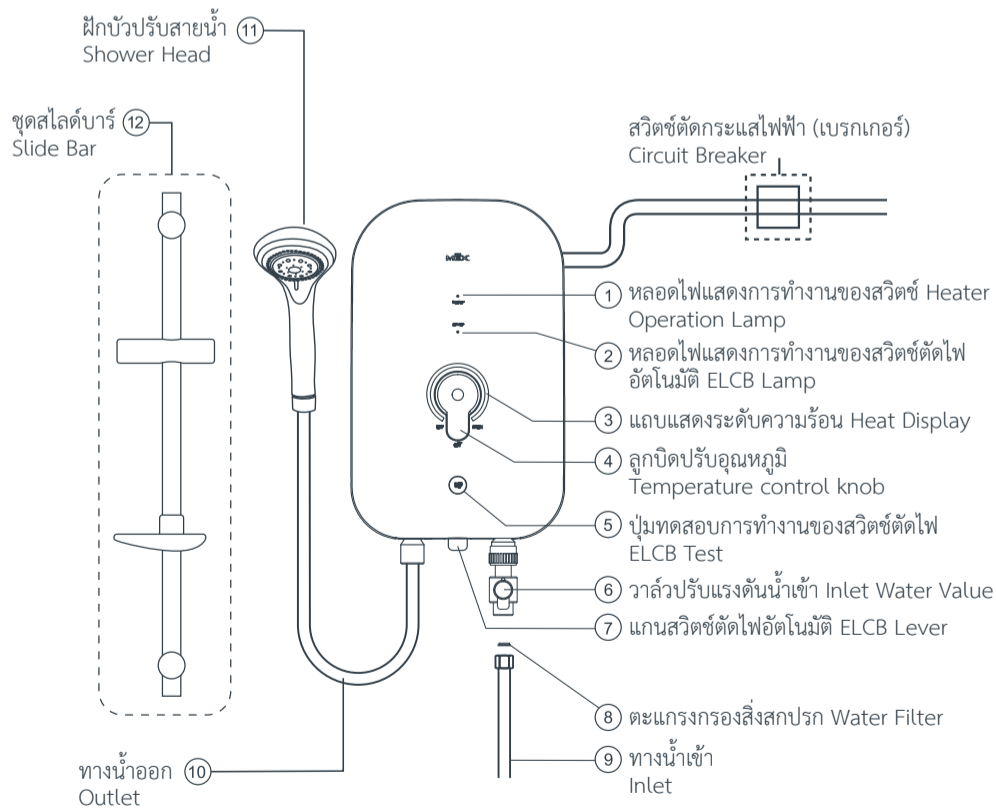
ฝักบัวปรับสายน้ำ 11
Shower Head

ชุดสไลด์บาร์ 12
Slide Bar

สวิตช์ตัดกระแสไฟฟ้า (เบรกเกอร์)
Circuit Breaker

MEX

1 หลอดไฟแสดงการทำงานของสวิตช์ Heater Operation Lamp

2 หลอดไฟแสดงการทำงานของสวิตช์ตัดไฟอัตโนมัติ ELCB Lamp

3 แถบแสดงระดับความร้อน Heat Display

4 ลูกบิดปรับอุณหภูมิ Temperature control knob

5 ปุ่มทดสอบการทำงานของสวิตช์ตัดไฟ ELCB Test

6 วาล์วปรับแรงดันน้ำเข้า Inlet Water Value

7 แกนสวิตช์ตัดไฟอัตโนมัติ ELCB Lever

8 ตะแกรงกรองสิ่งสกปรก Water Filter

9 ทางน้ำเข้า Inlet

ทางน้ำออก 10
Outlet